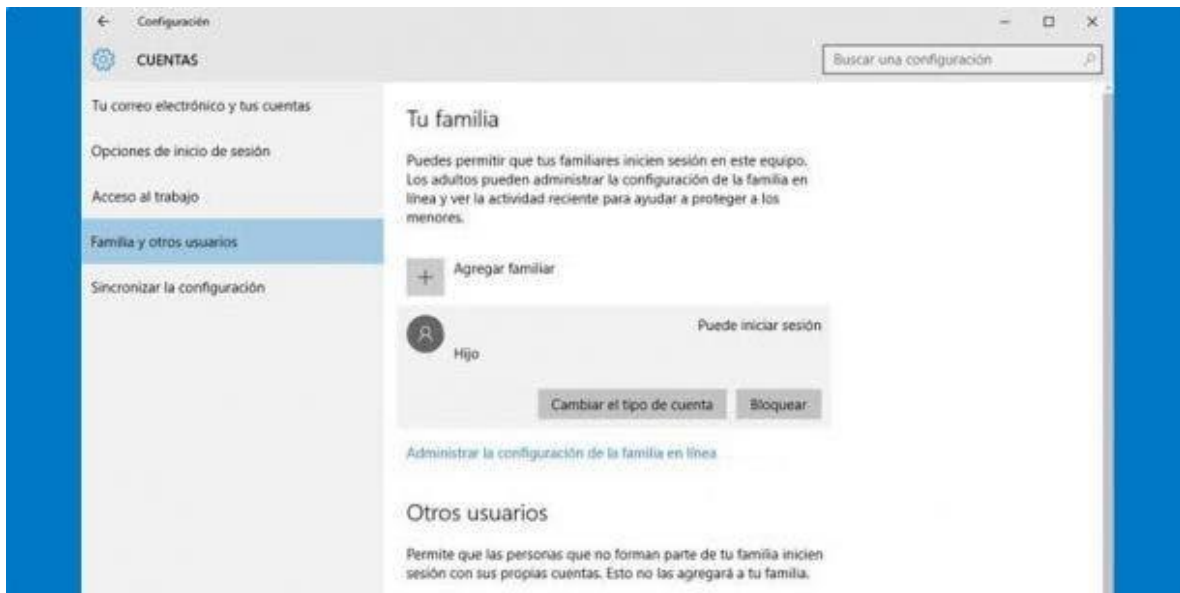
Configuración

CUENTAS

Buscar una configuración

Tu correo electrónico y tus cuentas

Opciones de inicio de sesión

Acceso al trabajo

Familia y otros usuarios

Sincronizar la configuración

Tu familia

Puedes permitir que tus familiares inicien sesión en este equipo. Los adultos pueden administrar la configuración de la familia en línea y ver la actividad reciente para ayudar a proteger a los menores.

Agregar familiar

Puede iniciar sesión

Hijo

Cambiar el tipo de cuenta

Bloquear

Administrar la configuración de la familia en línea

Otros usuarios

Permite que las personas que no forman parte de tu familia inicien sesión con sus propias cuentas. Esto no las agregará a tu familia.